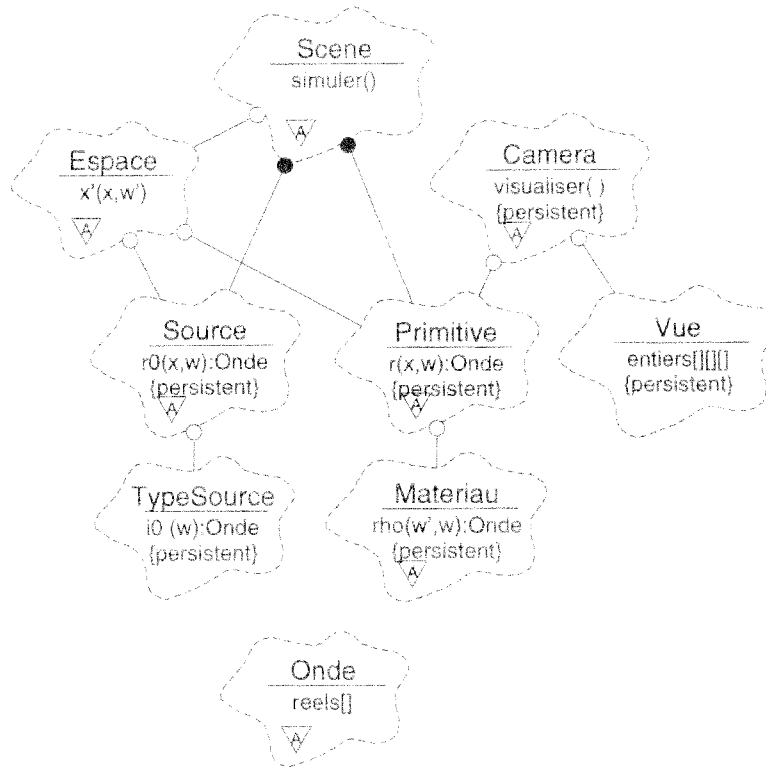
Scene
simuler()
A

Espace
x'(x,w')
A

Camera
visualiser( )
{persistent}
A

Source
r0(x,w):Onde
{persistent}
A

Primitive
r(x,w):Onde
{persistent}
A

Vue
entiers[][][]
{persistent}

TypeSource
i0 (w):Onde
{persistent}

Materiau
rho(w',w):Onde
{persistent}
A

Onde
reels[]
A